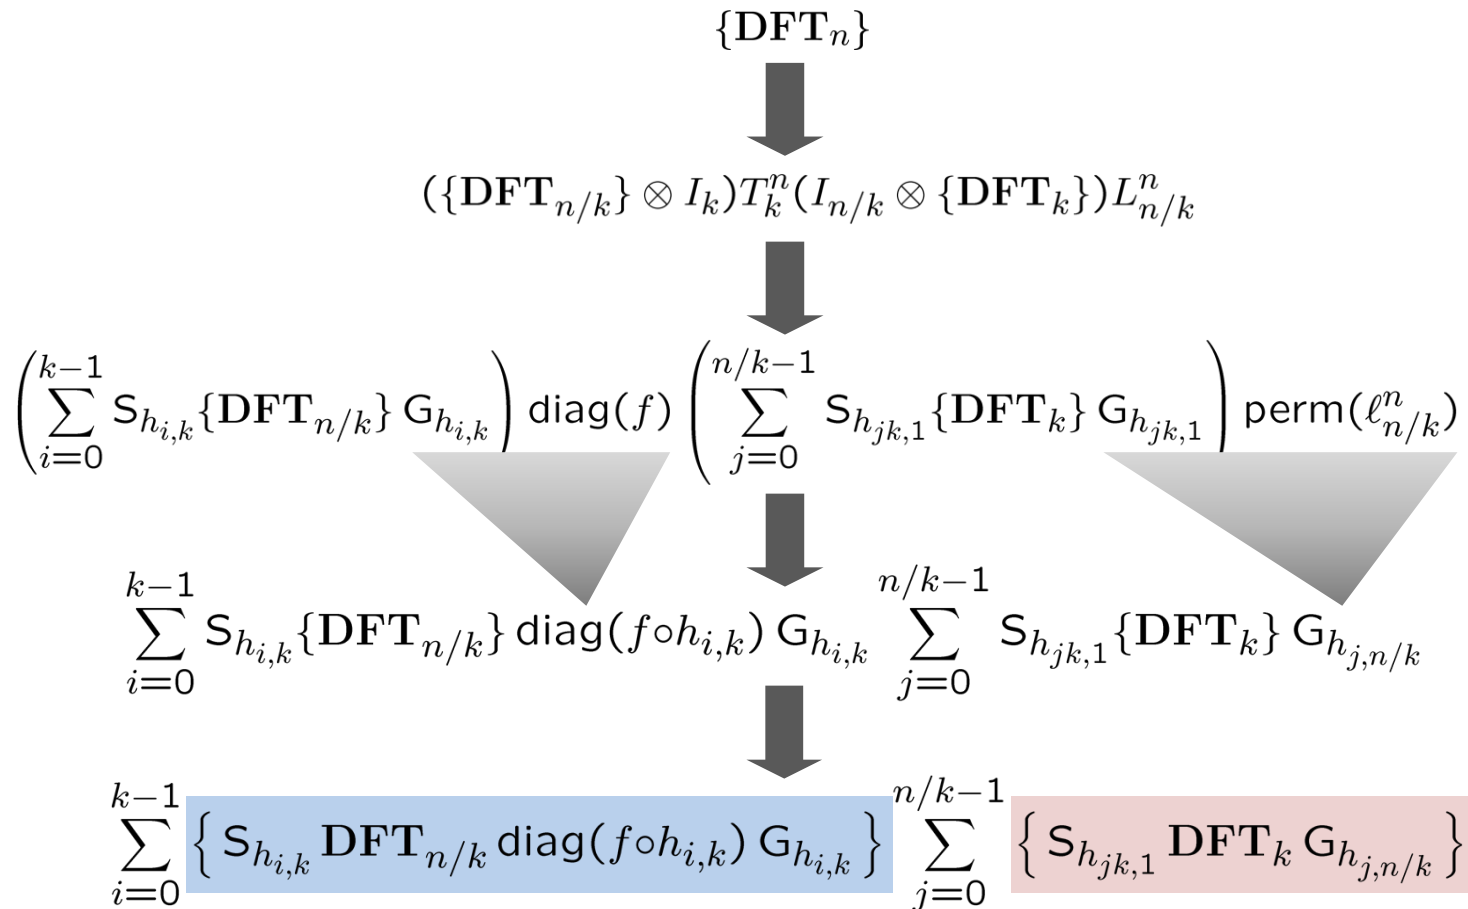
$\{\mathbf{DFT}_n\}$

$(\{\mathbf{DFT}_{n/k}\} \otimes I_k) T_k^n (I_{n/k} \otimes \{\mathbf{DFT}_k\}) L_{n/k}^n$

$\left(\sum_{i=0}^{k-1} \mathsf{S}_{h_{i,k}} \{\mathbf{DFT}_{n/k}\} \mathsf{G}_{h_{i,k}}\right) \mathsf{diag}(f) \left(\sum_{j=0}^{n/k-1} \mathsf{S}_{h_{jk,1}} \{\mathbf{DFT}_k\} \mathsf{G}_{h_{jk,1}}\right) \mathsf{perm}(\ell_{n/k}^n)$

$\sum_{i=0}^{k-1} \mathsf{S}_{h_{i,k}} \{\mathbf{DFT}_{n/k}\} \mathsf{diag}(f \circ h_{i,k}) \mathsf{G}_{h_{i,k}} \sum_{j=0}^{n/k-1} \mathsf{S}_{h_{jk,1}} \{\mathbf{DFT}_k\} \mathsf{G}_{h_{j,n/k}}$

$\sum_{i=0}^{k-1} \left\{ \mathsf{S}_{h_{i,k}} \mathbf{DFT}_{n/k} \mathsf{diag}(f \circ h_{i,k}) \mathsf{G}_{h_{i,k}} \right\} \sum_{j=0}^{n/k-1} \left\{ \mathsf{S}_{h_{jk,1}} \mathbf{DFT}_k \mathsf{G}_{h_{j,n/k}} \right\}$